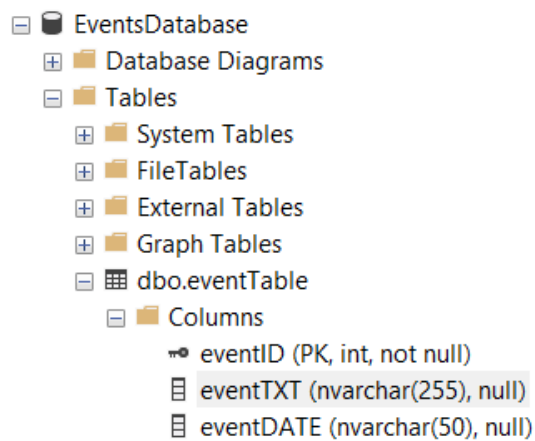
EventsDatabase
Database Diagrams
Tables
System Tables
FileTables
External Tables
Graph Tables
dbo.eventTable
Columns
eventID (PK, int, not null)
eventTXT (nvarchar(255), null)
eventDATE (nvarchar(50), null)